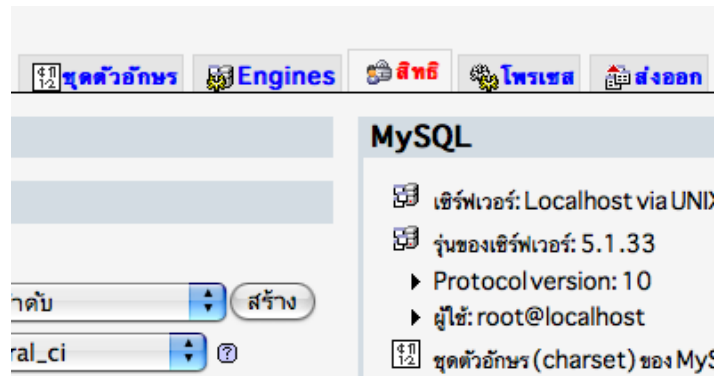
ชุดตัวอักษร Engines สิทธิ โพรเซส ส่งออก

MySQL

เซิร์ฟเวอร์: Localhost via UNIX

รุ่นของเซิร์ฟเวอร์: 5.1.33

Protocol version: 10

ผู้ใช้: root@localhost

ชุดตัวอักษร (charset) ของ MyS

าดับ

สร้าง

ral_ci